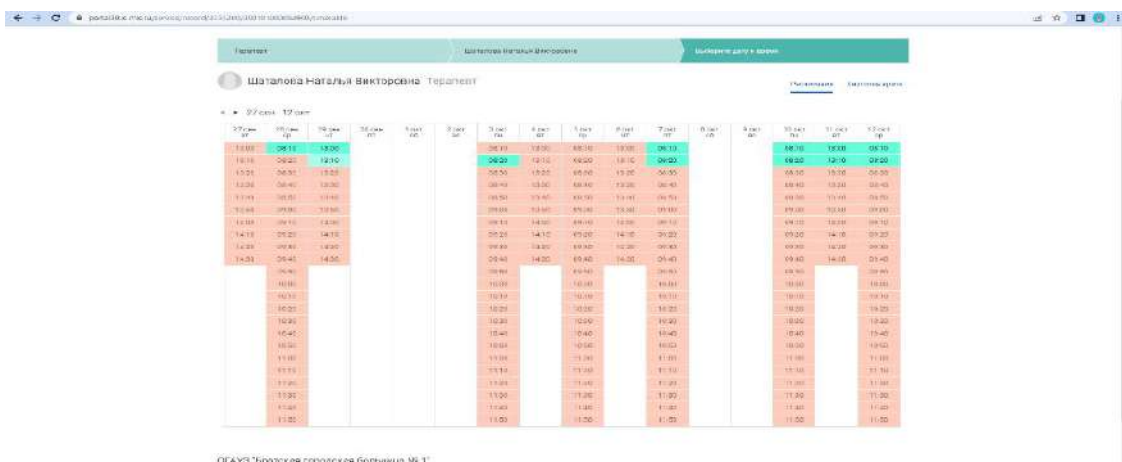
Терапевт | Шаталова Наталья Викторовна | Выберите дату и время

Шаталова Наталья Викторовна Терапевт

Расписание | Листочки приема

27 сен - 12 окт

| 27 сен пн | 28 сен вт | 29 сен ср | 30 сен чт | 1 окт пт | 2 окт сб | 3 окт вс | 4 окт пн | 5 окт вт | 6 окт ср | 7 окт чт | 8 окт пт | 9 окт сб | 10 окт вс | 11 окт пн | 12 окт вт |
|---|---|---|---|---|---|---|---|---|---|---|---|---|---|---|---|
| 13:00 | 08:10 | 13:00 | | | | 08:10 | 13:00 | 08:10 | 13:00 | 08:10 | | | 08:10 | 13:00 | 08:10 |
| 13:10 | 08:20 | 13:10 | | | | 08:20 | 13:10 | 08:20 | 13:10 | 08:20 | | | 08:20 | 13:10 | 08:20 |
| 13:20 | 08:30 | 13:20 | | | | 08:30 | 13:20 | 08:30 | 13:20 | 08:30 | | | 08:30 | 13:20 | 08:30 |
| 13:30 | 08:40 | 13:30 | | | | 08:40 | 13:30 | 08:40 | 13:30 | 08:40 | | | 08:40 | 13:30 | 08:40 |
| 13:40 | 08:50 | 13:40 | | | | 08:50 | 13:40 | 08:50 | 13:40 | 08:50 | | | 08:50 | 13:40 | 08:50 |
| 13:50 | 09:00 | 13:50 | | | | 09:00 | 13:50 | 09:00 | 13:50 | 09:00 | | | 09:00 | 13:50 | 09:00 |
| 14:00 | 09:10 | 14:00 | | | | 09:10 | 14:00 | 09:10 | 14:00 | 09:10 | | | 09:10 | 14:00 | 09:10 |
| 14:10 | 09:20 | 14:10 | | | | 09:20 | 14:10 | 09:20 | 14:10 | 09:20 | | | 09:20 | 14:10 | 09:20 |
| 14:20 | 09:30 | 14:20 | | | | 09:30 | 14:20 | 09:30 | 14:20 | 09:30 | | | 09:30 | 14:20 | 09:30 |
| 14:30 | 09:40 | 14:30 | | | | 09:40 | 14:30 | 09:40 | 14:30 | 09:40 | | | 09:40 | 14:30 | 09:40 |
| | 09:50 | | | | | 09:50 | | 09:50 | | 09:50 | | | 09:50 | | 09:50 |
| | 10:00 | | | | | 10:00 | | 10:00 | | 10:00 | | | 10:00 | | 10:00 |
| | 10:10 | | | | | 10:10 | | 10:10 | | 10:10 | | | 10:10 | | 10:10 |
| | 10:20 | | | | | 10:20 | | 10:20 | | 10:20 | | | 10:20 | | 10:20 |
| | 10:30 | | | | | 10:30 | | 10:30 | | 10:30 | | | 10:30 | | 10:30 |
| | 10:40 | | | | | 10:40 | | 10:40 | | 10:40 | | | 10:40 | | 10:40 |
| | 10:50 | | | | | 10:50 | | 10:50 | | 10:50 | | | 10:50 | | 10:50 |
| | 11:00 | | | | | 11:00 | | 11:00 | | 11:00 | | | 11:00 | | 11:00 |
| | 11:10 | | | | | 11:10 | | 11:10 | | 11:10 | | | 11:10 | | 11:10 |
| | 11:20 | | | | | 11:20 | | 11:20 | | 11:20 | | | 11:20 | | 11:20 |
| | 11:30 | | | | | 11:30 | | 11:30 | | 11:30 | | | 11:30 | | 11:30 |
| | 11:40 | | | | | 11:40 | | 11:40 | | 11:40 | | | 11:40 | | 11:40 |
| | 11:50 | | | | | 11:50 | | 11:50 | | 11:50 | | | 11:50 | | 11:50 |

ОГАУЗ "Братская городская больница № 3"